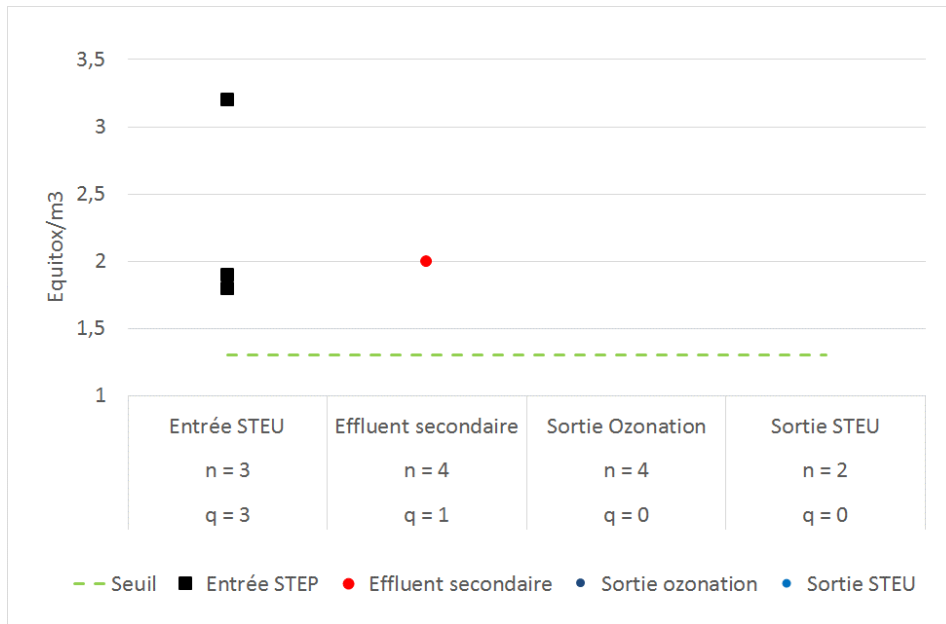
Equitox/m3

3,5
3
2,5
2
1,5
1

| Entrée STEU | Effluent secondaire | Sortie Ozonation | Sortie STEU |
|---|---|---|---|
| n = 3 | n = 4 | n = 4 | n = 2 |
| q = 3 | q = 1 | q = 0 | q = 0 |

Seuil
Entrée STEP
Effluent secondaire
Sortie ozonation
Sortie STEU